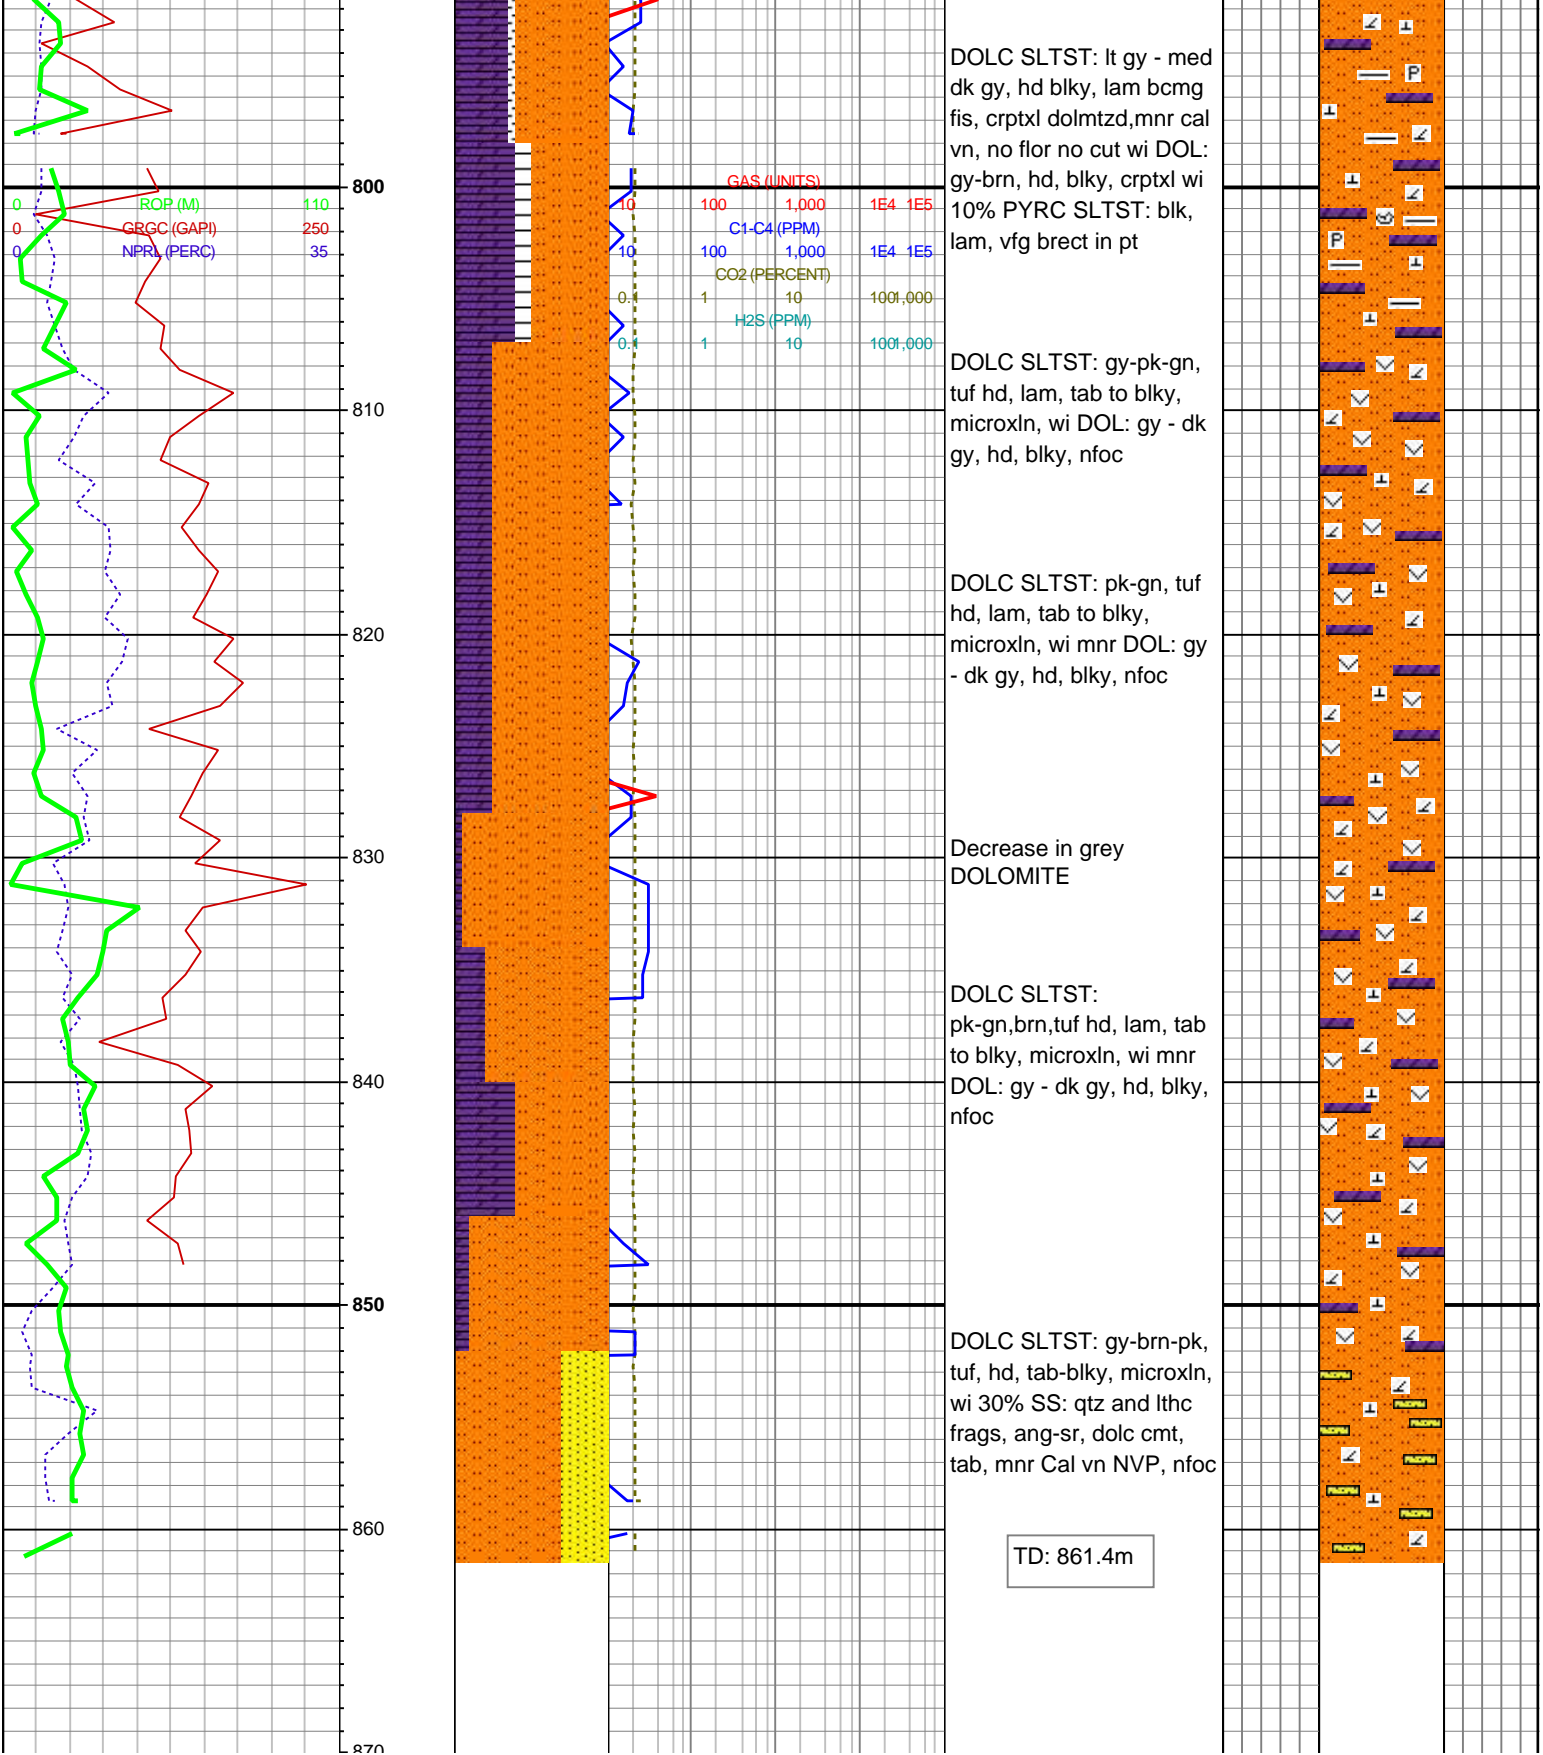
800
0 ROP (M) 110
0 GRGC (GAPI) 250
0 NPRL (PERC) 35
810
820
830
840
850
860
870

GAS (UNITS)
10 100 1,000 1E4 1E5
C1-C4 (PPM)
10 100 1,000 1E4 1E5
CO2 (PERCENT)
0.1 1 10 100 1,000
H2S (PPM)
0.1 1 10 100 1,000

DOLC SLTST: lt gy - med dk gy, hd blky, lam bcmg fis, crptxl dolmtzd,mnr cal vn, no flor no cut wi DOL: gy-brn, hd, blky, crptxl wi 10% PYRC SLTST: blk, lam, vfg brect in pt

DOLC SLTST: gy-pk-gn, tuf hd, lam, tab to blky, microxln, wi DOL: gy - dk gy, hd, blky, nfoc

DOLC SLTST: pk-gn, tuf hd, lam, tab to blky, microxln, wi mnr DOL: gy - dk gy, hd, blky, nfoc

Decrease in grey DOLOMITE

DOLC SLTST: pk-gn,brn,tuf hd, lam, tab to blky, microxln, wi mnr DOL: gy - dk gy, hd, blky, nfoc

DOLC SLTST: gy-brn-pk, tuf, hd, tab-blky, microxln, wi 30% SS: qtz and lthc frags, ang-sr, dolc cmt, tab, mnr Cal vn NVP, nfoc

TD: 861.4m